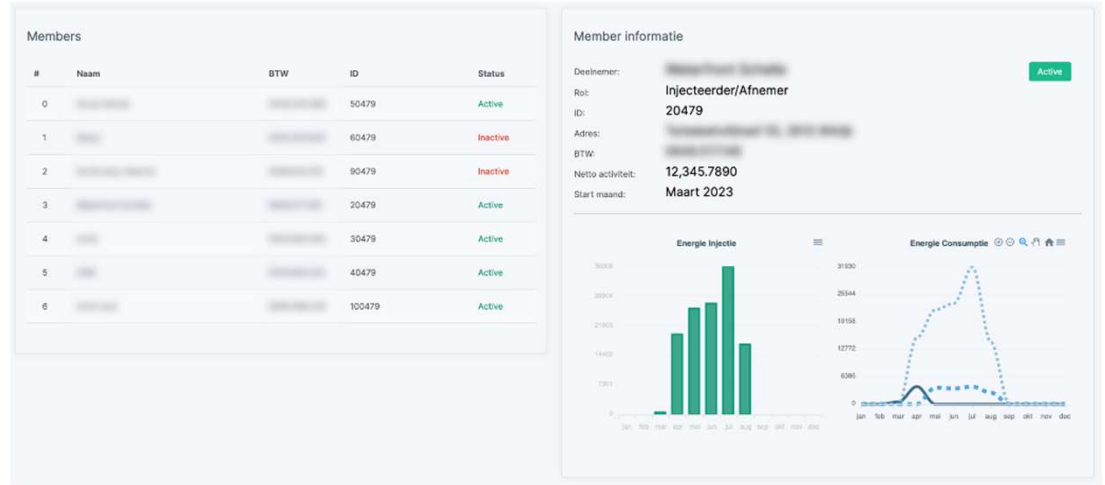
Members

| # | Naam | BTW | ID | Status |
|---|---|---|---|---|
| 0 | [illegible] | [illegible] | 50479 | Active |
| 1 | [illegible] | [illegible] | 60479 | Inactive |
| 2 | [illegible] | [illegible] | 90479 | Inactive |
| 3 | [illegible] | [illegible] | 20479 | Active |
| 4 | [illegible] | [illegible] | 30479 | Active |
| 5 | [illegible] | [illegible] | 40479 | Active |
| 6 | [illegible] | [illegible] | 100479 | Active |

Member informatie

Active

Deelnemer: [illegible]
Rol: Injecteerder/Afnemer
ID: 20479
Adres: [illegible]
BTW: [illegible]
Netto activiteit: 12,345.7890
Start maand: Maart 2023

Energie Injectie

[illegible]

jan feb mar apr mei jun jul aug sep okt nov dec

Energie Consumptie

31930
25544
19158
12772
6386
0

jan feb mar apr mei jun jul aug sep okt nov dec